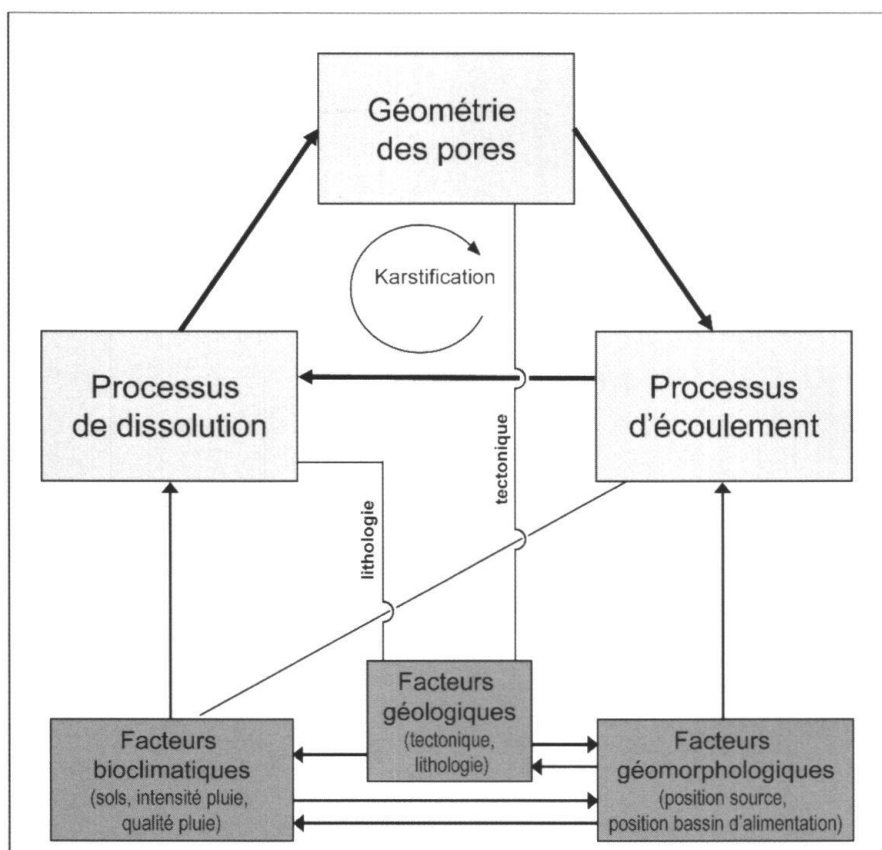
Géométrie des pores

Karstification

Processus de dissolution

Processus d'écoulement

tectonique

lithologie

Facteurs géologiques (tectonique, lithologie)

Facteurs bioclimatiques (sols, intensité pluie, qualité pluie)

Facteurs géomorphologiques (position source, position bassin d'alimentation)